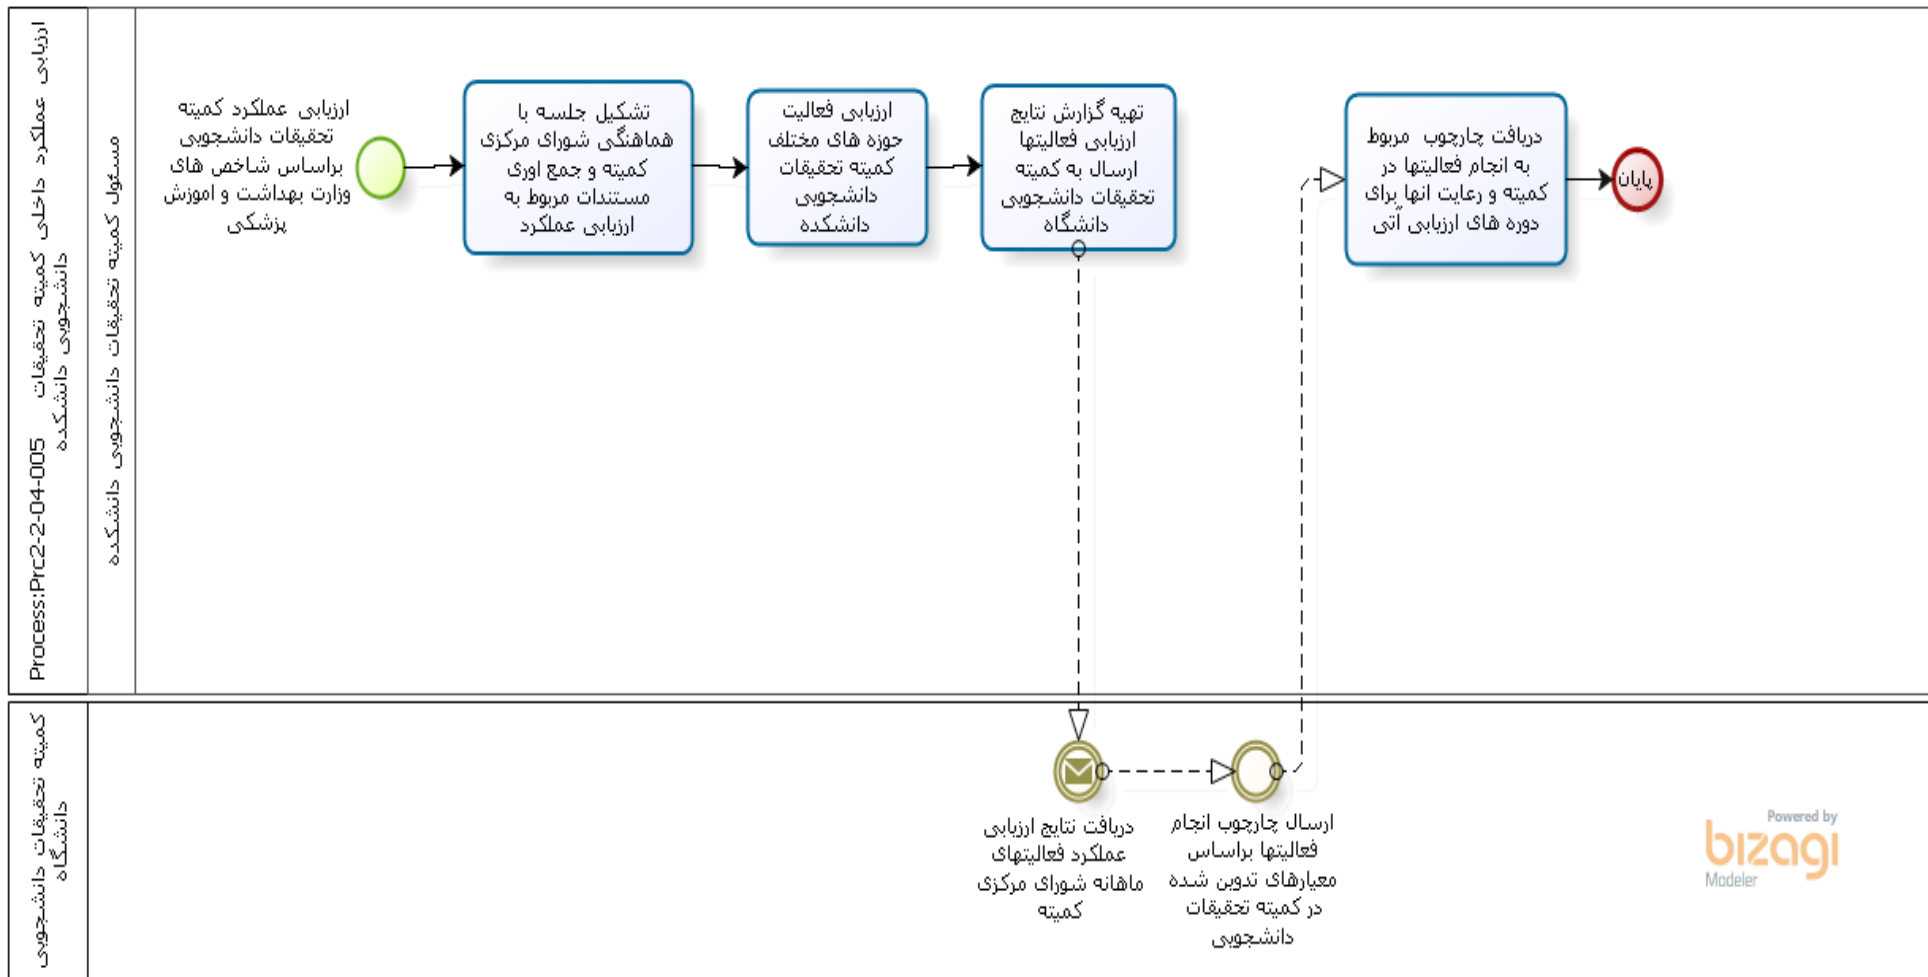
ارزیابی عملکرد داخلی کمیته تحقیقات دانشجویی دانشکده

Process:Prc2-2-04-005

مسئول کمیته تحقیقات دانشجویی دانشکده

ارزیابی عملکرد کمیته تحقیقات دانشجویی براساس شاخص های وزارت بهداشت و اموزش پزشکی

تشکیل جلسه با هماهنگی شورای مرکزی کمیته و جمع اوری مستندات مربوط به ارزیابی عملکرد

ارزیابی فعالیت حوزه های مختلف کمیته تحقیقات دانشجویی دانشکده

تهیه گزارش نتایج ارزیابی فعالیتها ارسال به کمیته تحقیقات دانشجویی دانشگاه

دریافت چارچوب مربوط به انجام فعالیتها در کمیته و رعایت انها برای دوره های ارزیابی آتی

پایان

کمیته تحقیقات دانشجویی دانشگاه

دریافت نتایج ارزیابی عملکرد فعالیتهای ماهانه شورای مرکزی کمیته

ارسال چارچوب انجام فعالیتها براساس معیارهای تدوین شده در کمیته تحقیقات دانشجویی

Powered by
bizagi
Modeler